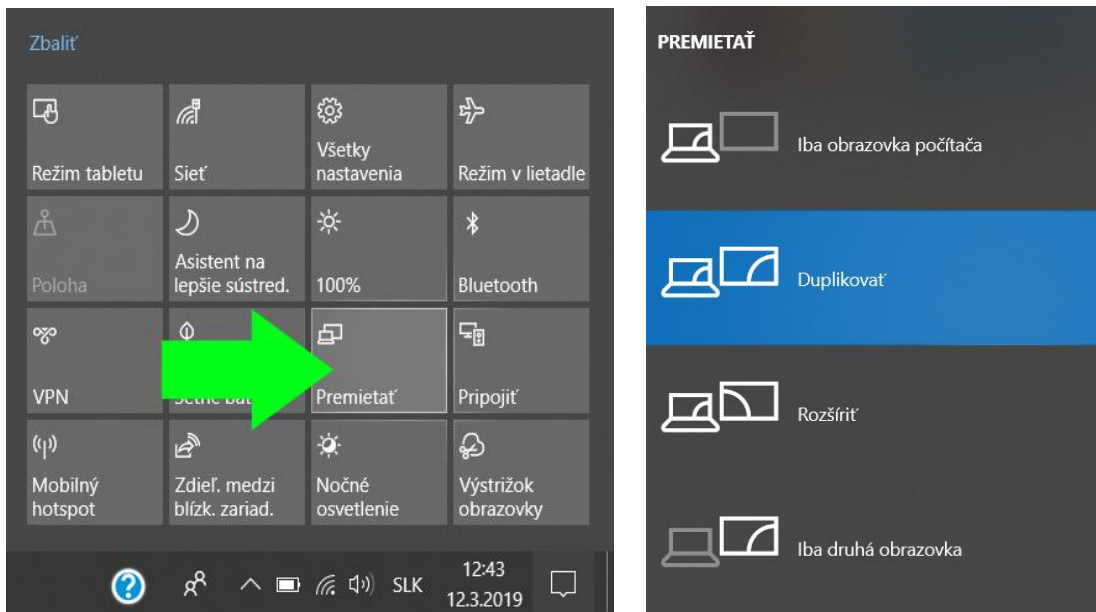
Zbaliť

Režim tabletu

Sieť

Všetky nastavenia

Režim v lietadle

Poloha

Asistent na lepšie sústred.

100%

Bluetooth

VPN

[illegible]

Premietať

Pripojiť

Mobilný hotspot

Zdieľ. medzi blízk. zariad.

Nočné osvetlenie

Výstrižok obrazovky

SLK

12:43
12.3.2019

PREMIETAŤ

Iba obrazovka počítača

Duplikovať

Rozšíriť

Iba druhá obrazovka